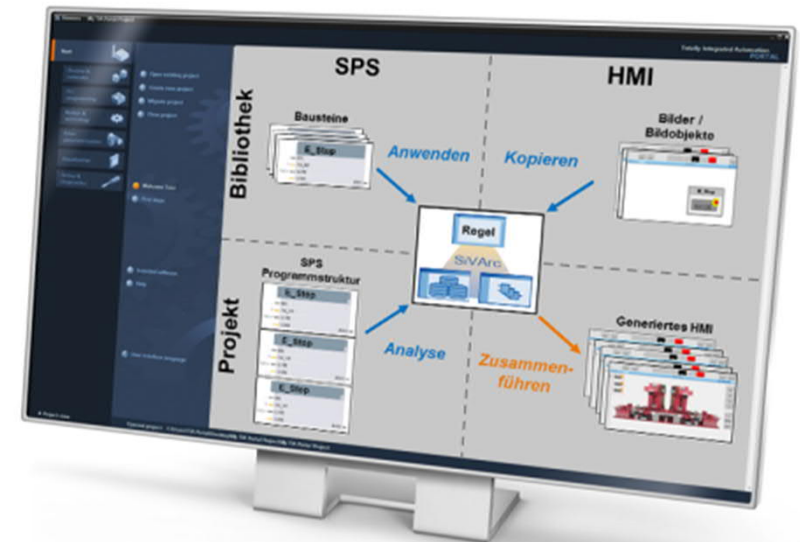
Totally Integrated Automation
PORTAL

Start

Open existing project
Create new project
Migrate project
Close project

Welcome Tour
First steps

Installed software
Help

User interface language

Project view

SPS

HMI

Bibliothek

Bausteine

E_Stop

Anwenden

Kopieren

Bilder / Bildobjekte

Regel

SiVArc

Projekt

SPS Programmstruktur

E_Stop

E_Stop

E_Stop

Analyse

Zusammenführen

Generiertes HMI